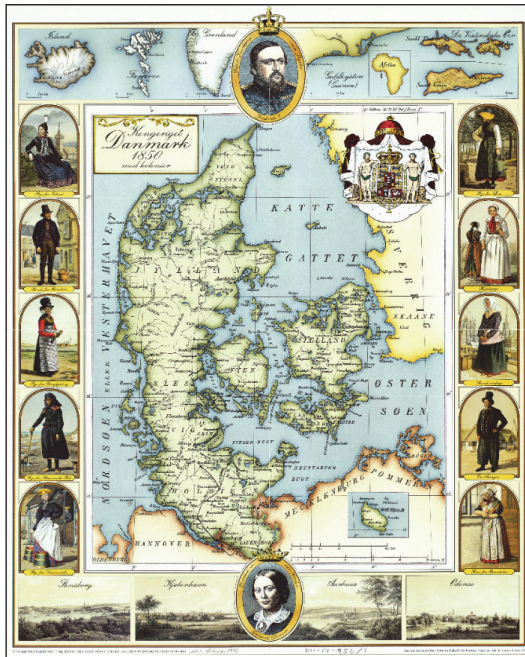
Island

Færøerne

Grønland

De Vestindiske Øer

Afrika

Guldkysten (Guinea)

Kongeriget Danmark 1850 med kolonier

KATTE GATTET

JYLLAND

SJÆLLAND

FYEN

SLESVIG

HOLSTEN

SKAANE

ØSTER SØEN

NORDSØEN ELLER VESTERHAVET

MECKLENBURG

POMMERN

HANNOVER

OLDENBURG

Flensborg

Kjøbenhavn

Aarhuus

Odense